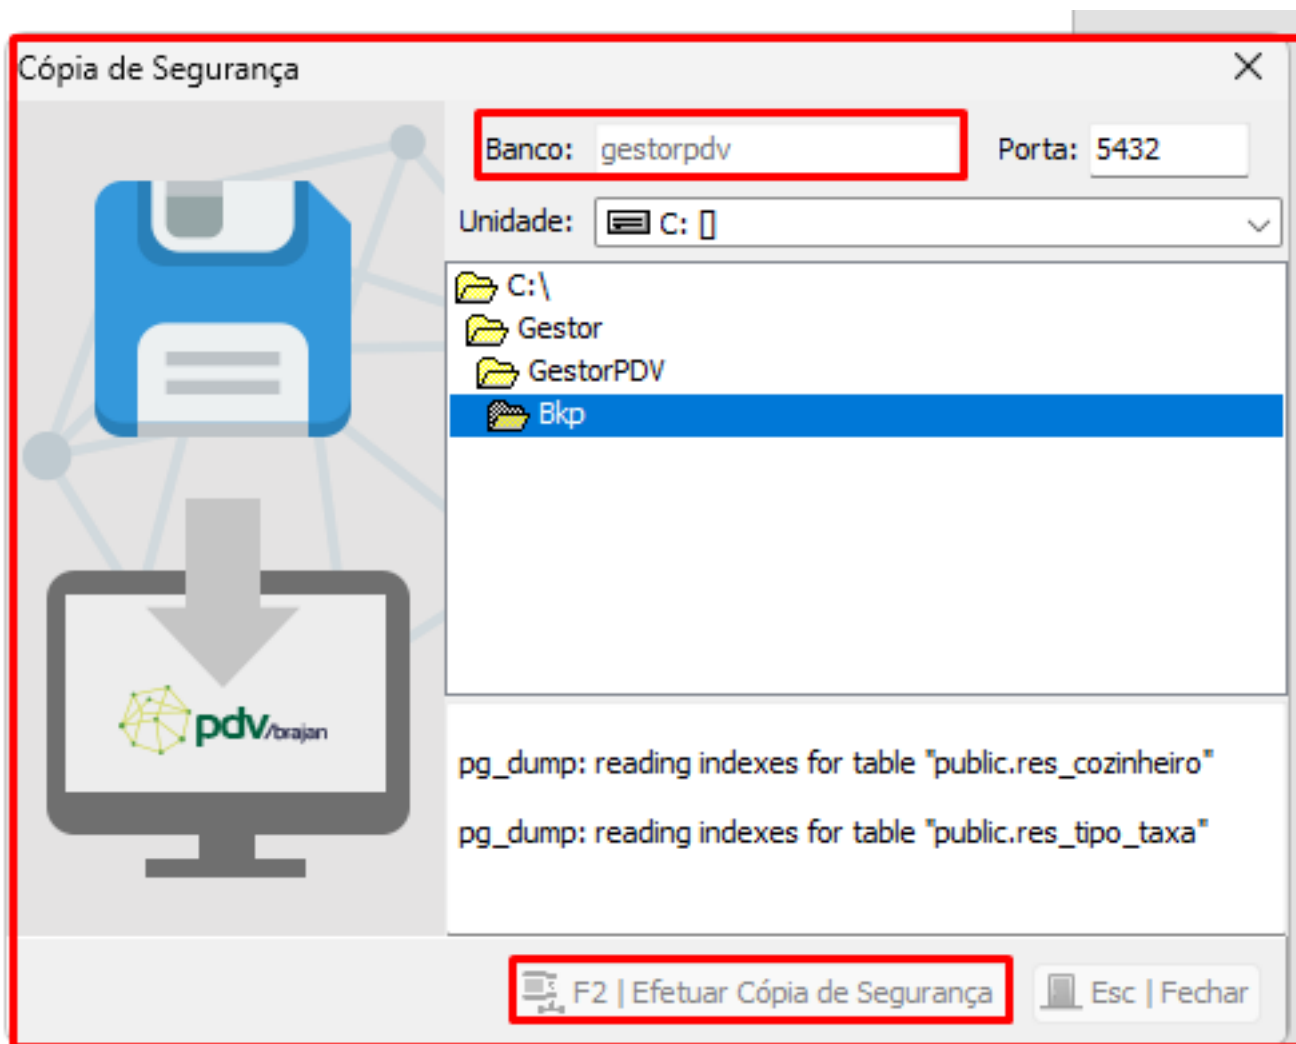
Cópia de Segurança

Banco: gestorpdv

Porta: 5432

Unidade: C: []

C:\
Gestor
GestorPDV
Bkp

pdv/brajan

pg_dump: reading indexes for table "public.res_cozinheiro"

pg_dump: reading indexes for table "public.res_tipo_taxa"

F2 | Efetuar Cópia de Segurança

Esc | Fechar